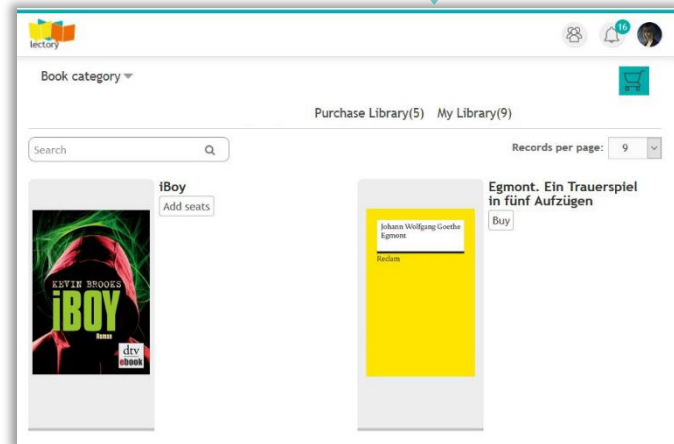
lectory

16

Book category

Purchase Library(5) My Library(9)

Search

Records per page: 9

iBoy

Add seats

KEVIN BROOKS
iBOY
Roman
dtv
ebook

Egmont. Ein Trauerspiel in fünf Aufzügen

Buy

Johann Wolfgang Goethe
Egmont
Reclam